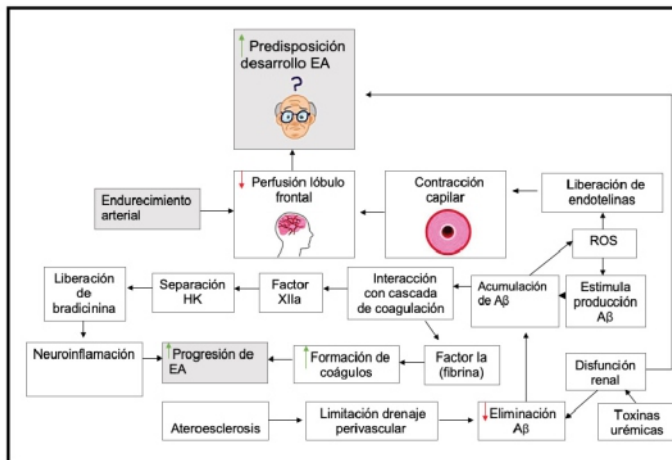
↑ Predisposición desarrollo EA

?

↓ Perfusión lóbulo frontal

Endurecimiento arterial

Contracción capilar

Liberación de endotelinas

ROS

Estimula producción Aβ

Acumulación de Aβ

Interacción con cascada de coagulación

Factor XIIa

Separación HK

Liberación de bradicinina

Neuroinflamación

↑ Progresión de EA

↑ Formación de coágulos

Factor Ia (fibrina)

Disfunción renal

Toxinas urémicas

↓ Eliminación Aβ

Limitación drenaje perivascular

Ateroesclerosis